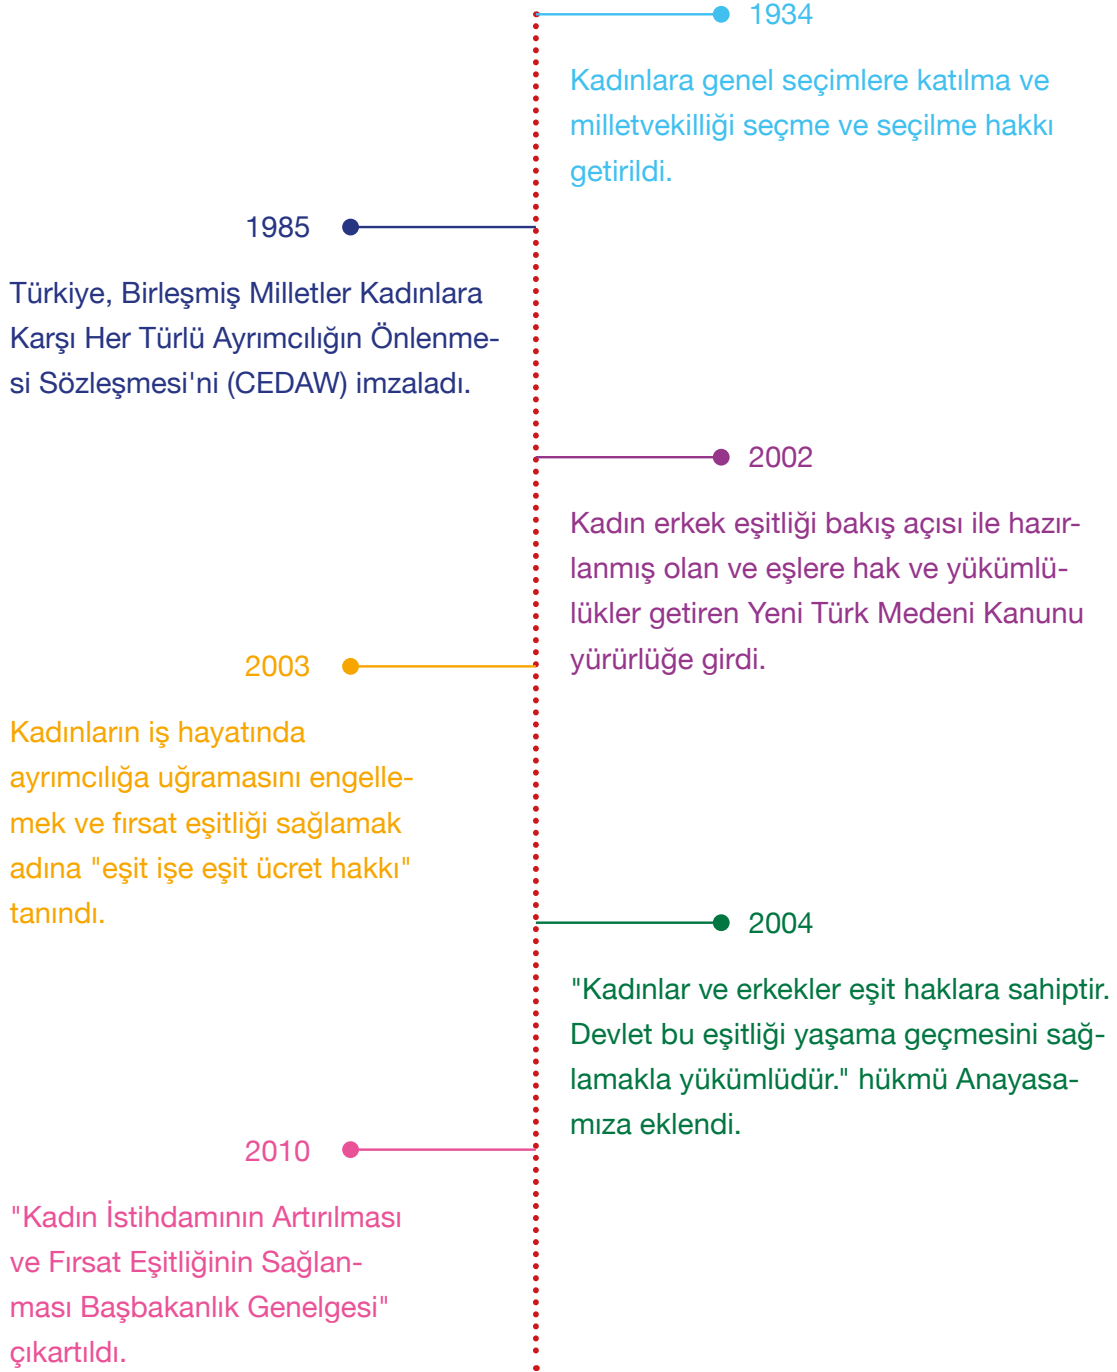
1934

Kadınlara genel seçimlere katılma ve milletvekilliği seçme ve seçilme hakkı getirildi.

1985

Türkiye, Birleşmiş Milletler Kadınlara Karşı Her Türlü Ayrımcılığın Önlenmesi Sözleşmesi'ni (CEDAW) imzaladı.

2002

Kadın erkek eşitliği bakış açısı ile hazırlanmış olan ve eşlere hak ve yükümlülükler getiren Yeni Türk Medeni Kanunu yürürlüğe girdi.

2003

Kadınların iş hayatında ayrımcılığa uğramasını engellemek ve fırsat eşitliği sağlamak adına "eşit işe eşit ücret hakkı" tanındı.

2004

"Kadınlar ve erkekler eşit haklara sahiptir. Devlet bu eşitliği yaşama geçmesini sağlamakla yükümlüdür." hükmü Anayasamıza eklendi.

2010

"Kadın İstihdamının Artırılması ve Fırsat Eşitliğinin Sağlanması Başbakanlık Genelgesi" çıkartıldı.